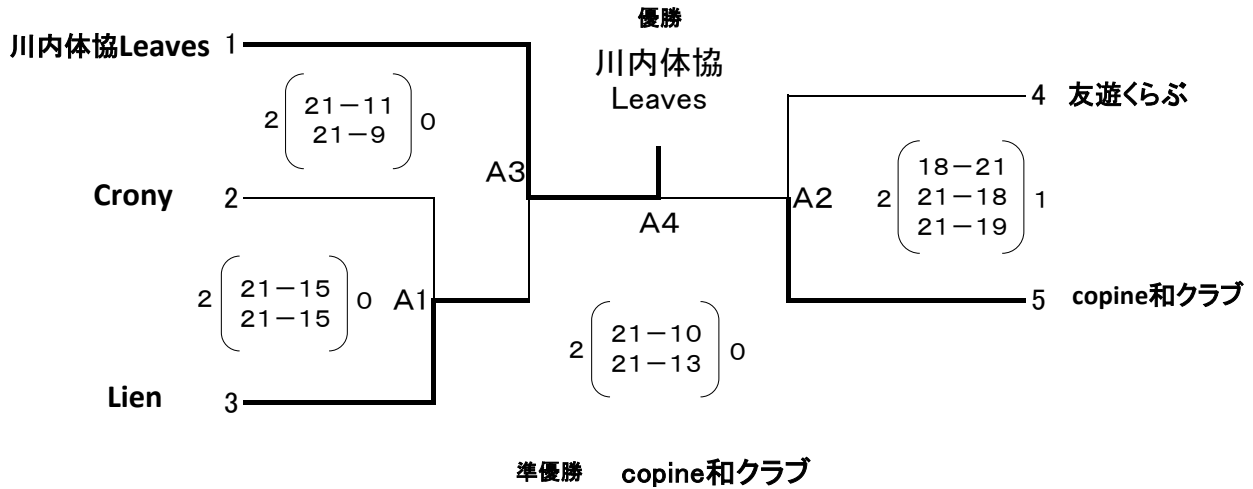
優勝

川内体協 Leaves

川内体協Leaves 1

2 (21−11, 21−9) 0

A3

Crony 2

2 (21−15, 21−15) 0 A1

Lien 3

A4

2 (21−10, 21−13) 0

4 友遊くらぶ

A2 2 (18−21, 21−18, 21−19) 1

5 copine和クラブ

準優勝 copine和クラブ